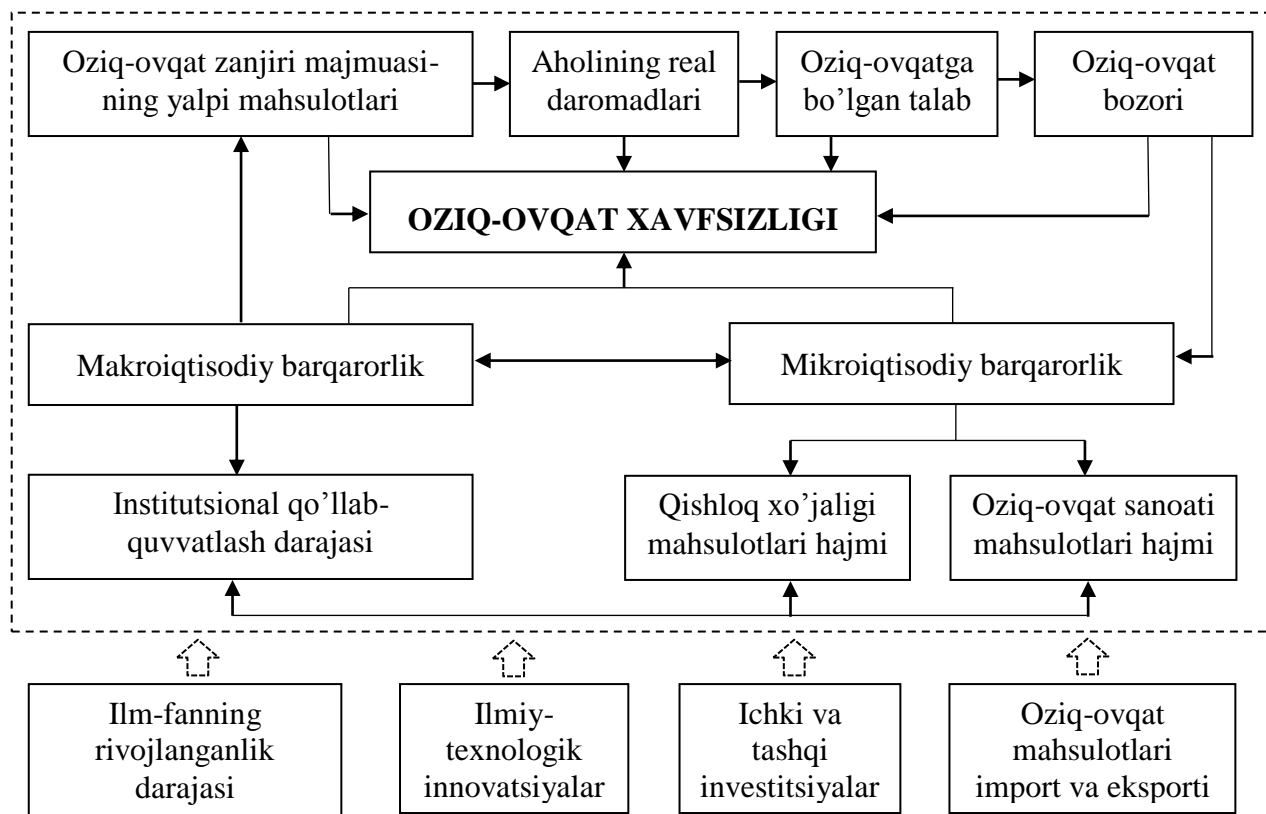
Oziq-ovqat zanjiri majmuasining yalpi mahsulotlari

Aholining real daromadlari

Oziq-ovqatga bo'lgan talab

Oziq-ovqat bozori

OZIQ-OVQAT XAVFSIZLIGI

Makroiqtisodiy barqarorlik

Mikroiqtisodiy barqarorlik

Institutsional qo'llab-quvvatlash darajasi

Qishloq xo'jaligi mahsulotlari hajmi

Oziq-ovqat sanoati mahsulotlari hajmi

Ilm-fanning rivojlanganlik darajasi

Ilmiy-texnologik innovatsiyalar

Ichki va tashqi investitsiyalar

Oziq-ovqat mahsulotlari import va eksporti